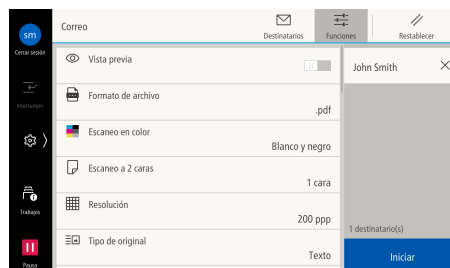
sm
Cerrar sesión
Interrumpir
Trabajos
Pausa

Correo

Destinatarios
Funciones
Restablecer

Vista previa

Formato de archivo
.pdf

Escaneo en color
Blanco y negro

Escaneo a 2 caras
1 cara

Resolución
200 ppp

Tipo de original
Texto

John Smith

1 destinatario(s)

Iniciar